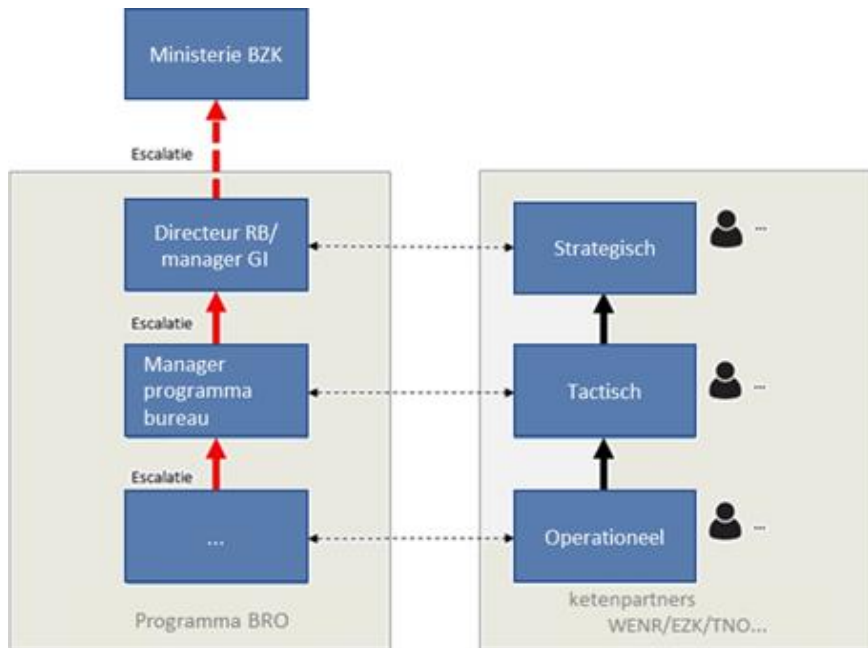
Ministerie BZK

Escalatie

Directeur RB/ manager GI

Escalatie

Manager programma bureau

Escalatie

...

Programma BRO

Strategisch

...

Tactisch

...

Operationeel

...

ketenpartners WENR/EZK/TNO...